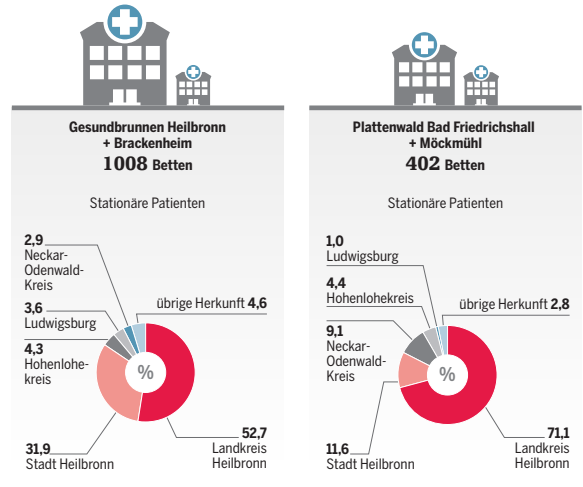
Gesundbrunnen Heilbronn + Brackenheim
1008 Betten

Stationäre Patienten

2,9
Neckar-Odenwald-Kreis

3,6
Ludwigsburg

4,3
Hohenlohekreis

übrige Herkunft 4,6

%

31,9
Stadt Heilbronn

52,7
Landkreis Heilbronn

Plattenwald Bad Friedrichshall + Möckmühl
402 Betten

Stationäre Patienten

1,0
Ludwigsburg

4,4
Hohenlohekreis

übrige Herkunft 2,8

9,1
Neckar-Odenwald-Kreis

%

11,6
Stadt Heilbronn

71,1
Landkreis Heilbronn